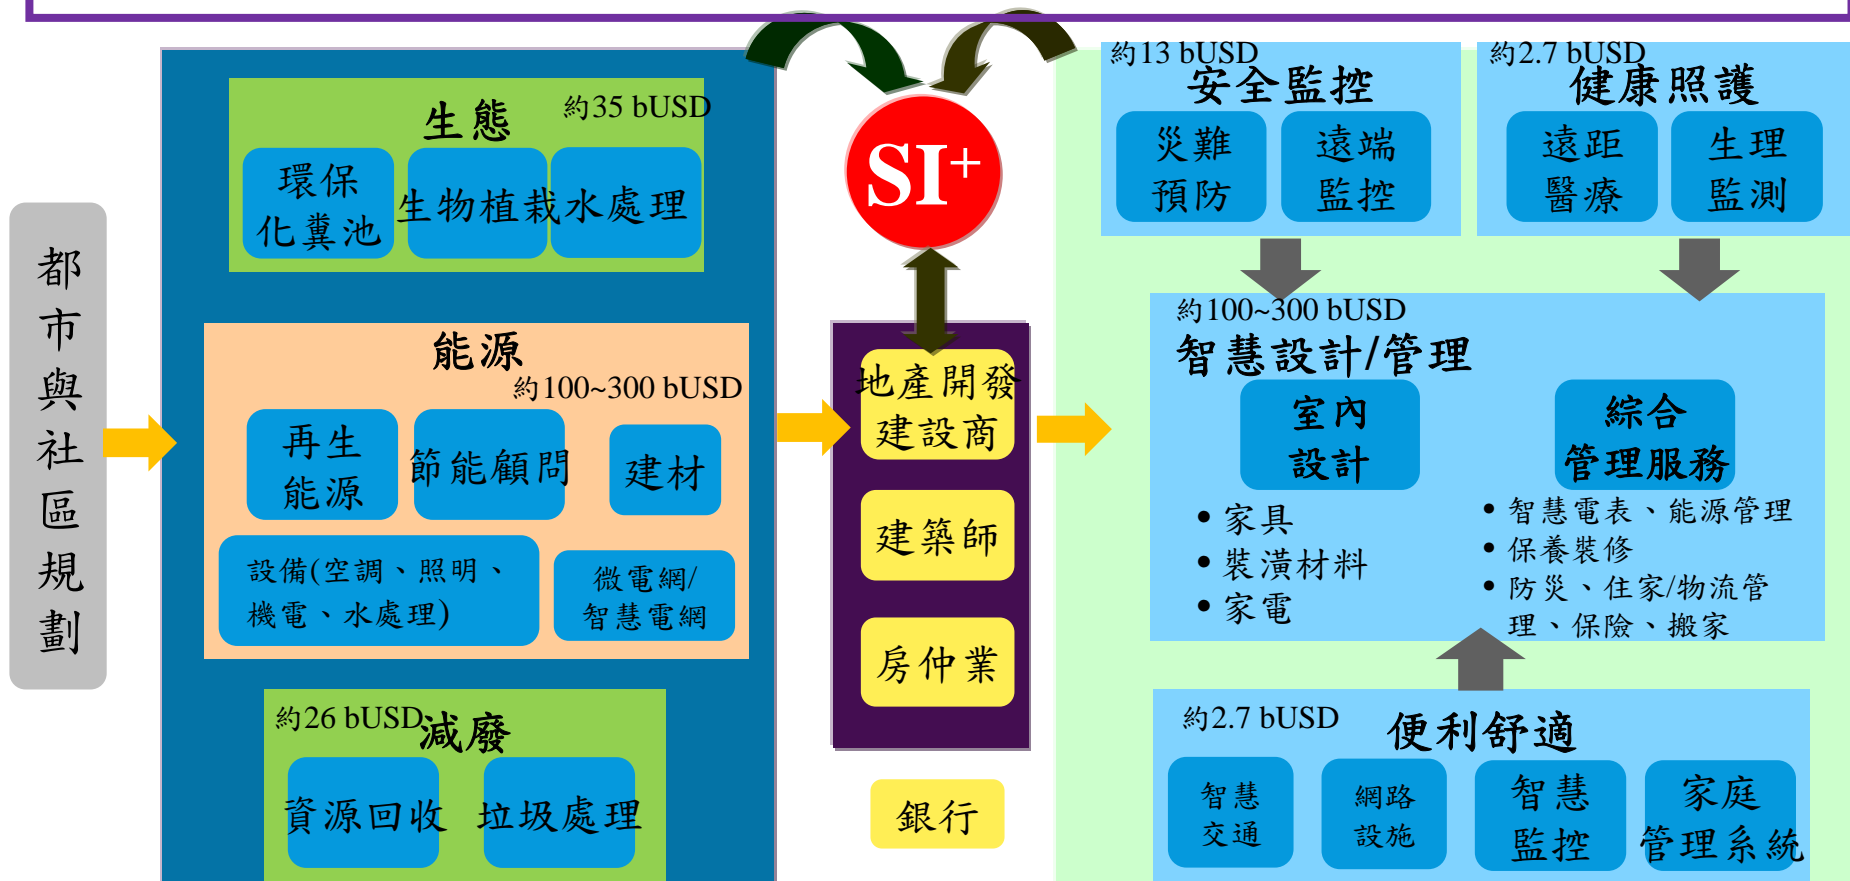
都市與社區規劃

生態 約35 bUSD
環保化糞池
生物植栽
水處理

能源 約100~300 bUSD
再生能源
節能顧問
建材
設備(空調、照明、機電、水處理)
微電網/智慧電網

約26 bUSD 減廢
資源回收
垃圾處理

SI+

地產開發建設商
建築師
房仲業
銀行

約13 bUSD 安全監控
災難預防
遠端監控

約2.7 bUSD 健康照護
遠距醫療
生理監測

約100~300 bUSD
智慧設計/管理
室內設計
綜合管理服務
• 家具
• 裝潢材料
• 家電
• 智慧電表、能源管理
• 保養裝修
• 防災、住家/物流管理、保險、搬家

約2.7 bUSD 便利舒適
智慧交通
網路設施
智慧監控
家庭管理系統